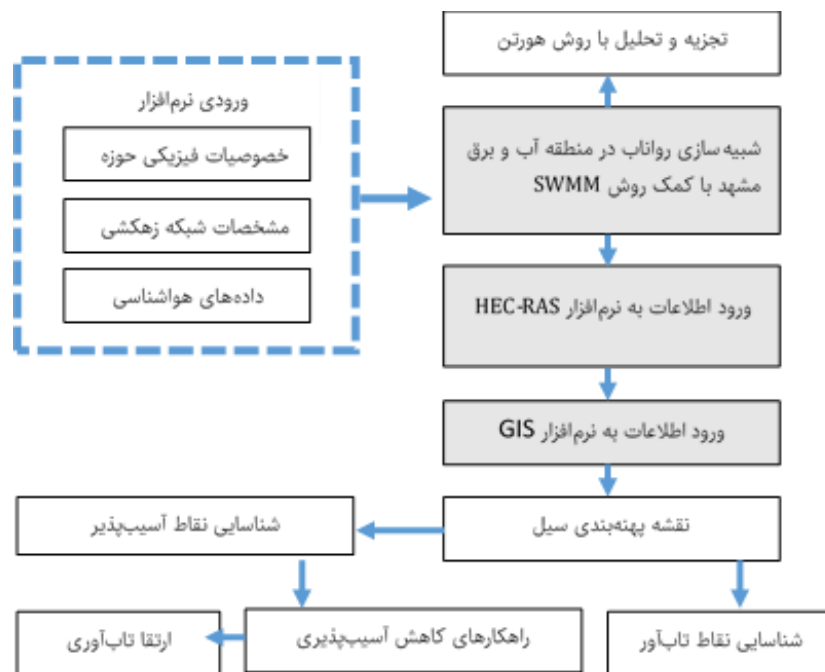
تجزیه و تحلیل با روش هورتن

ورودی نرم‌افزار

خصوصیات فیزیکی حوزه

مشخصات شبکه زهکشی

داده‌های هواشناسی

شبیه‌سازی رواناب در منطقه آب و برق مشهد با کمک روش SWMM

ورود اطلاعات به نرم‌افزار HEC-RAS

ورود اطلاعات به نرم‌افزار GIS

نقشه پهنه‌بندی سیل

شناسایی نقاط آسیب‌پذیر

راهکارهای کاهش آسیب‌پذیری

ارتقا تاب‌آوری

شناسایی نقاط تاب‌آور